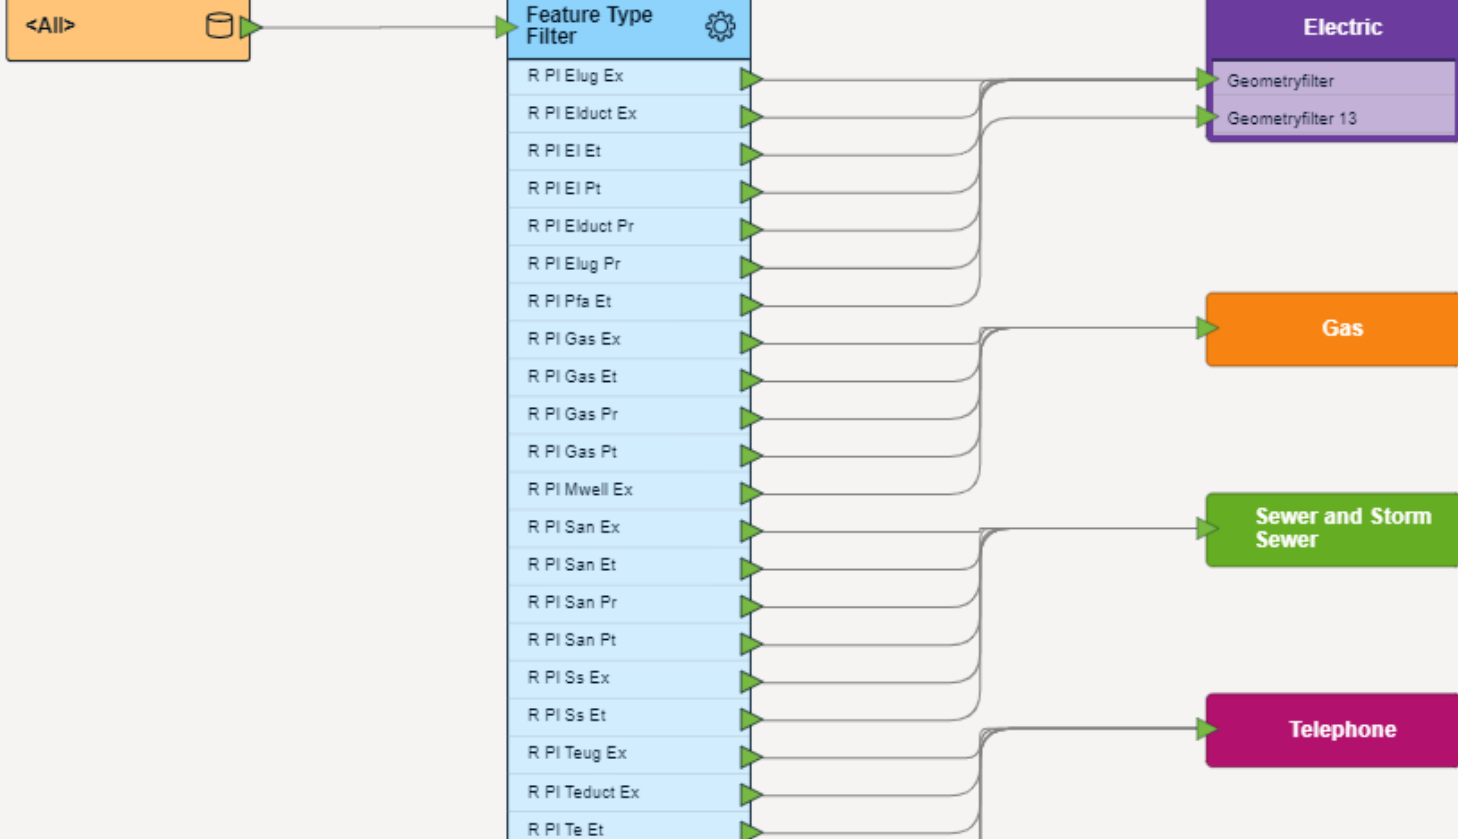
<All>

Feature Type Filter

R PI Elug Ex
R PI Elduct Ex
R PI El Et
R PI El Pt
R PI Elduct Pr
R PI Elug Pr
R PI Pfa Et
R PI Gas Ex
R PI Gas Et
R PI Gas Pr
R PI Gas Pt
R PI Mwell Ex
R PI San Ex
R PI San Et
R PI San Pr
R PI San Pt
R PI Ss Ex
R PI Ss Et
R PI Teug Ex
R PI Teduct Ex
R PI Te Et

Electric
Geometryfilter
Geometryfilter 13

Gas

Sewer and Storm Sewer

Telephone